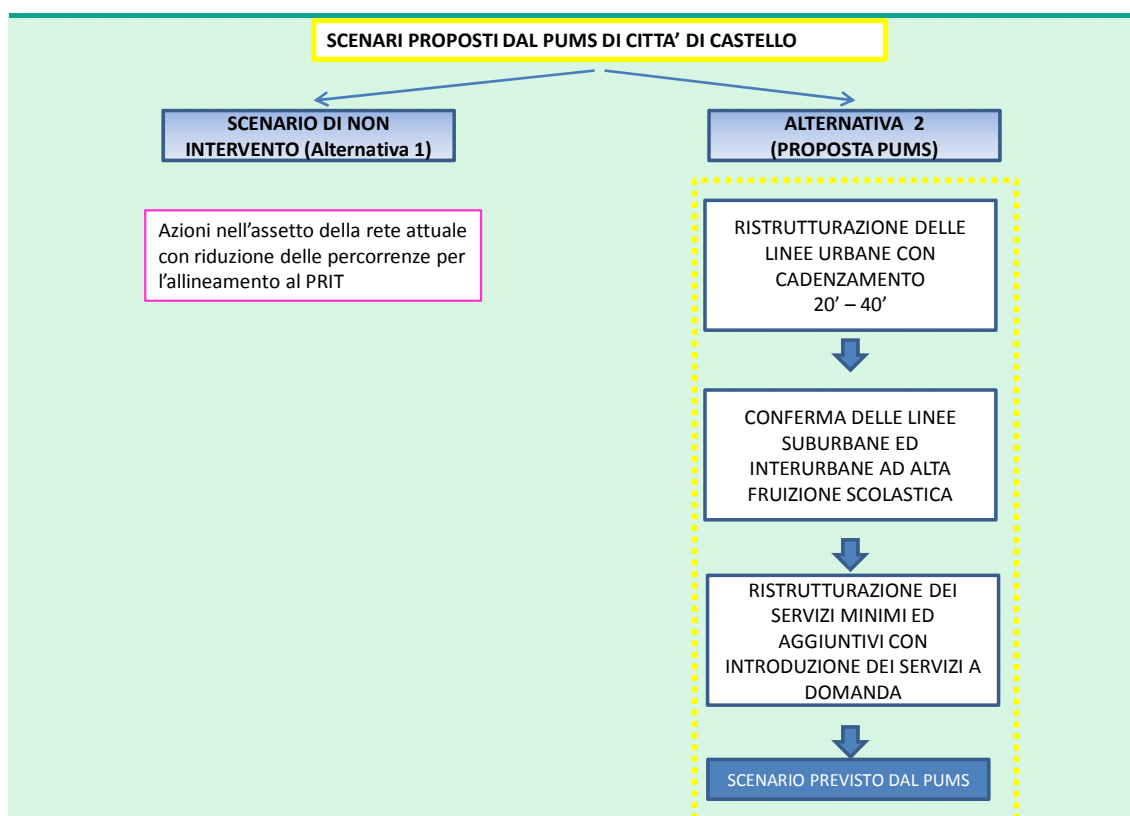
SCENARI PROPOSTI DAL PUMS DI CITTA' DI CASTELLO

SCENARIO DI NON INTERVENTO (Alternativa 1)

ALTERNATIVA 2 (PROPOSTA PUMS)

Azioni nell'assetto della rete attuale con riduzione delle percorrenze per l'allineamento al PRIT

RISTRUTTURAZIONE DELLE LINEE URBANE CON CADENZAMENTO 20' – 40'

CONFERMA DELLE LINEE SUBURBANE ED INTERURBANE AD ALTA FRUIZIONE SCOLASTICA

RISTRUTTURAZIONE DEI SERVIZI MINIMI ED AGGIUNTIVI CON INTRODUZIONE DEI SERVIZI A DOMANDA

SCENARIO PREVISTO DAL PUMS